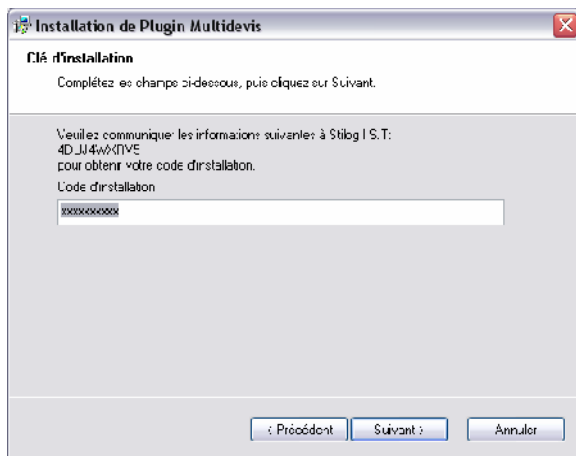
Installation de Plugin Multidevis

Clé d'installation

Complétez ce champ ci-dessous, puis cliquez sur Suivant.

Veuillez communiquer les informations suivantes à Stilog I.S.T:
4DJJ4WXNVE
pour obtenir votre code d'installation.

Code d'installation

xxxxxxxxxx

< Précédent

Suivant >

Annuler